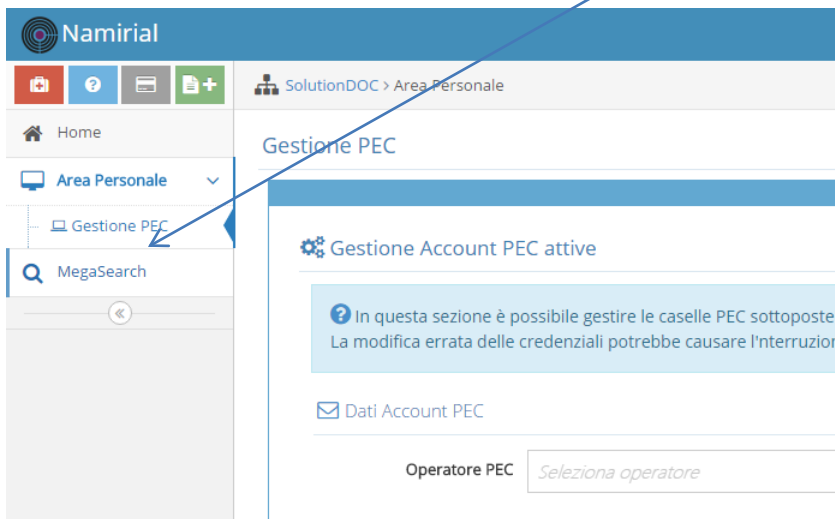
Namirial

SolutionDOC > Area Personale

Home

Area Personale

Gestione PEC

MegaSearch

«

Gestione PEC

Gestione Account PEC attive

In questa sezione è possibile gestire le caselle PEC sottoposte
La modifica errata delle credenziali potrebbe causare l'interruzion

Dati Account PEC

Operatore PEC

Seleziona operatore